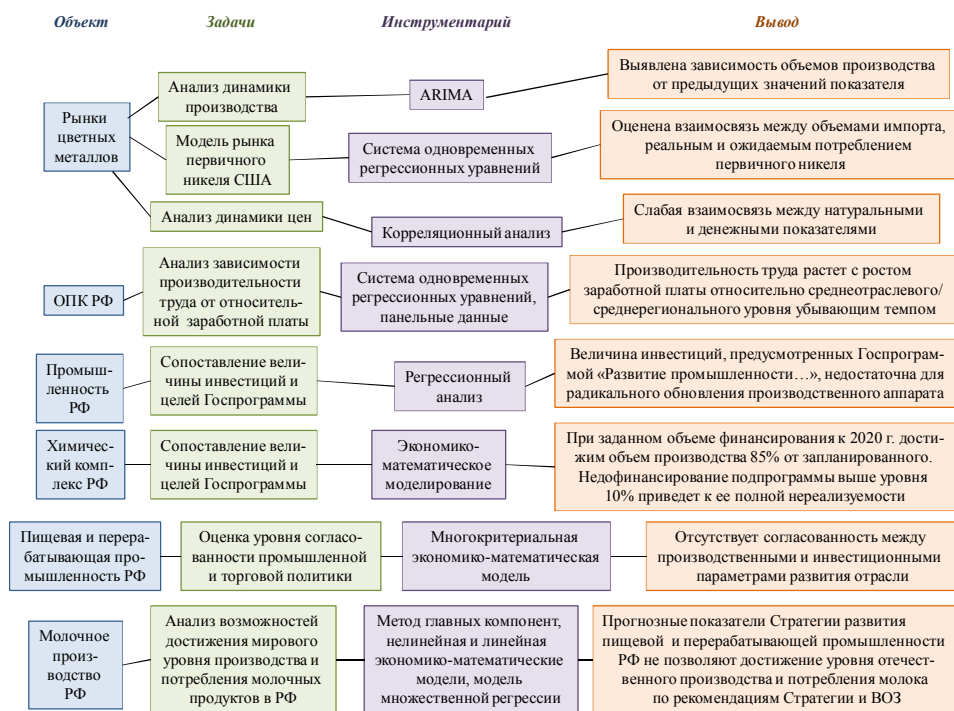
Объект

Задачи

Инструментарий

Вывод

Рынки цветных металлов

Анализ динамики производства

ARIMA

Выявлена зависимость объемов производства от предыдущих значений показателя

Модель рынка первичного никеля США

Система одновременных регрессионных уравнений

Оценена взаимосвязь между объемами импорта, реальным и ожидаемым потреблением первичного никеля

Анализ динамики цен

Корреляционный анализ

Слабая взаимосвязь между натуральными и денежными показателями

ОПК РФ

Анализ зависимости производительности труда от относительной заработной платы

Система одновременных регрессионных уравнений, панельные данные

Производительность труда растет с ростом заработной платы относительно среднеотраслевого/ среднерегионального уровня убывающим темпом

Промышленность РФ

Сопоставление величины инвестиций и целей Госпрограммы

Регрессионный анализ

Величина инвестиций, предусмотренных Госпрограммой «Развитие промышленности…», недостаточна для радикального обновления производственного аппарата

Химический комплекс РФ

Сопоставление величины инвестиций и целей Госпрограммы

Экономико-математическое моделирование

При заданном объеме финансирования к 2020 г. достижим объем производства 85% от запланированного. Недофинансирование подпрограммы выше уровня 10% приведет к ее полной нереализуемости

Пищевая и перерабатывающая промышленность РФ

Оценка уровня согласованности промышленной и торговой политики

Многокритериальная экономико-математическая модель

Отсутствует согласованность между производственными и инвестиционными параметрами развития отрасли

Молочное производство РФ

Анализ возможностей достижения мирового уровня производства и потребления молочных продуктов в РФ

Метод главных компонент, нелинейная и линейная экономико-математические модели, модель множественной регрессии

Прогнозные показатели Стратегии развития пищевой и перерабатывающей промышленности РФ не позволяют достижение уровня отечественного производства и потребления молока по рекомендациям Стратегии и ВОЗ